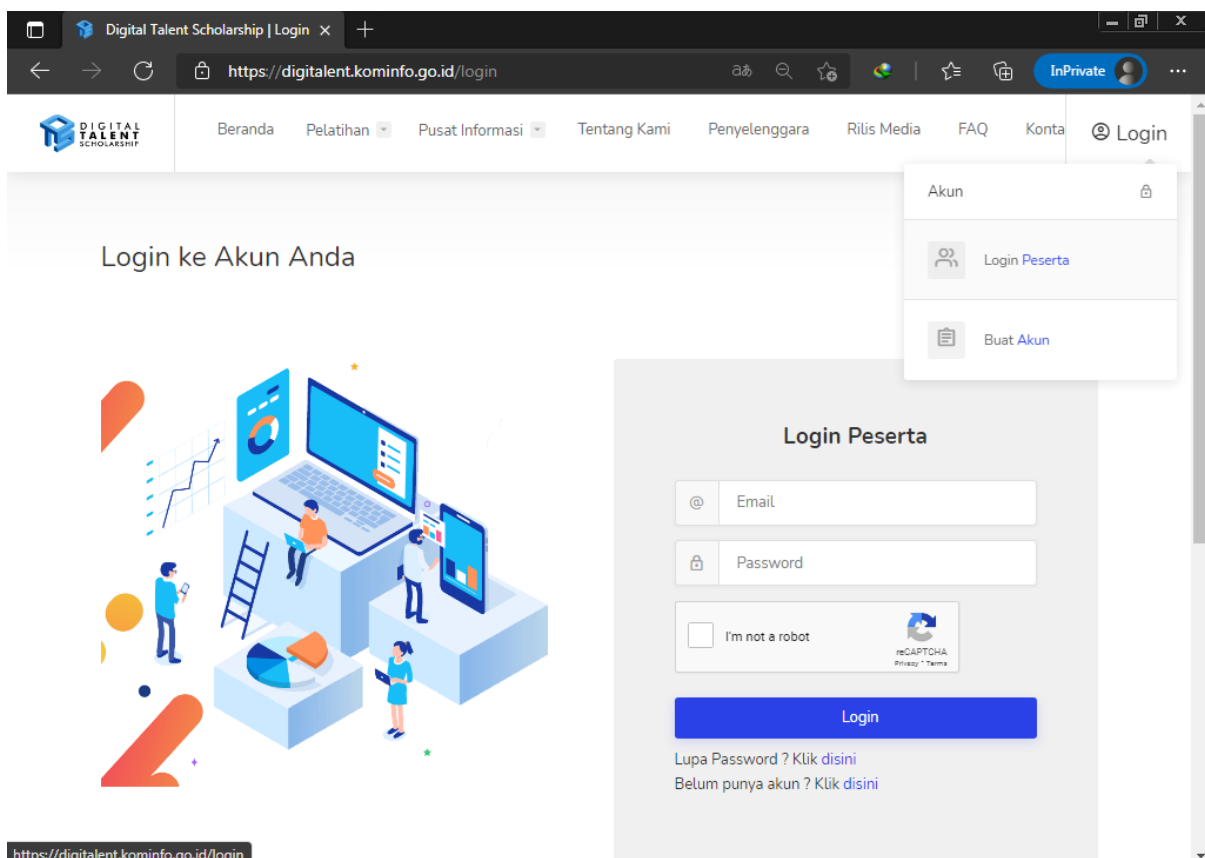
Digital Talent Scholarship | Login ×

https://digitalent.kominfo.go.id/login

InPrivate

DIGITAL TALENT SCHOLARSHIP

Beranda Pelatihan Pusat Informasi Tentang Kami Penyelenggara Rilis Media FAQ Konta

Login

Akun

Login Peserta

Buat Akun

Login ke Akun Anda

Login Peserta

Email

Password

I'm not a robot

reCAPTCHA
Privacy - Terms

Login

Lupa Password ? Klik disini
Belum punya akun ? Klik disini

https://digitalent.kominfo.go.id/login